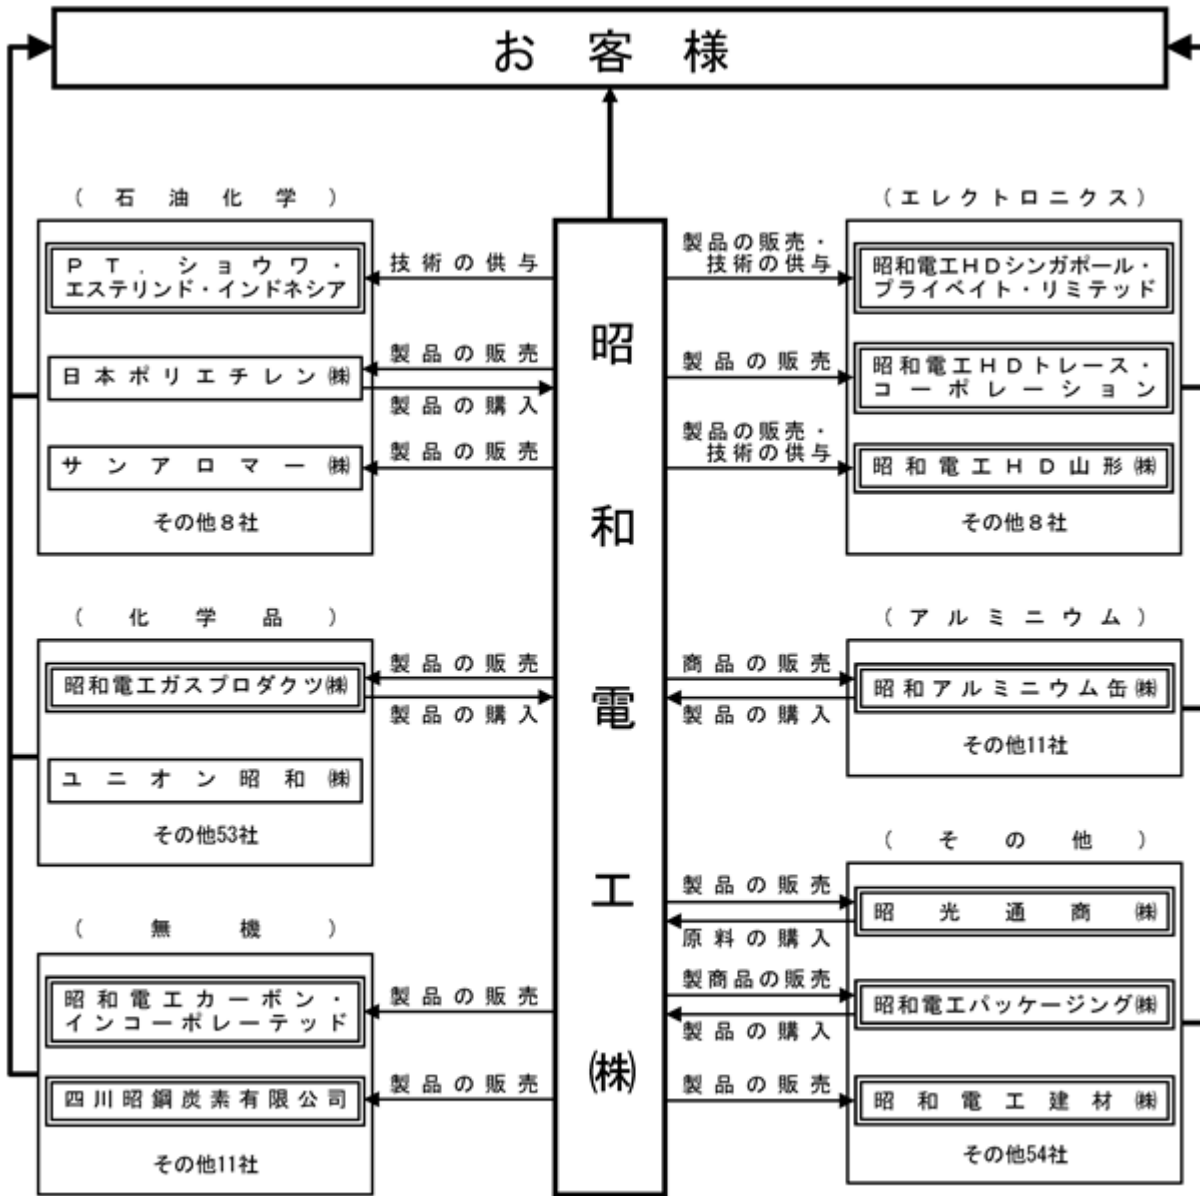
お客様

（石油化学）

PT．ショウワ・エステリンド・インドネシア

技術の供与

日本ポリエチレン㈱

製品の販売

製品の購入

サンアロマー㈱

製品の販売

その他８社

（化学品）

昭和電工ガスプロダクツ㈱

製品の販売

製品の購入

ユニオン昭和㈱

その他53社

（無機）

昭和電工カーボン・インコーポレーテッド

製品の販売

四川昭鋼炭素有限公司

製品の販売

その他11社

昭和電工㈱

（エレクトロニクス）

製品の販売・技術の供与

昭和電工HDシンガポール・プライベイト・リミテッド

製品の販売

昭和電工HDトレース・コーポレーション

製品の販売・技術の供与

昭和電工HD山形㈱

その他８社

（アルミニウム）

商品の販売

製品の購入

昭和アルミニウム缶㈱

その他11社

（その他）

製品の販売

原料の購入

昭光通商㈱

製商品の販売

製品の購入

昭和電工パッケージング㈱

製品の販売

昭和電工建材㈱

その他54社